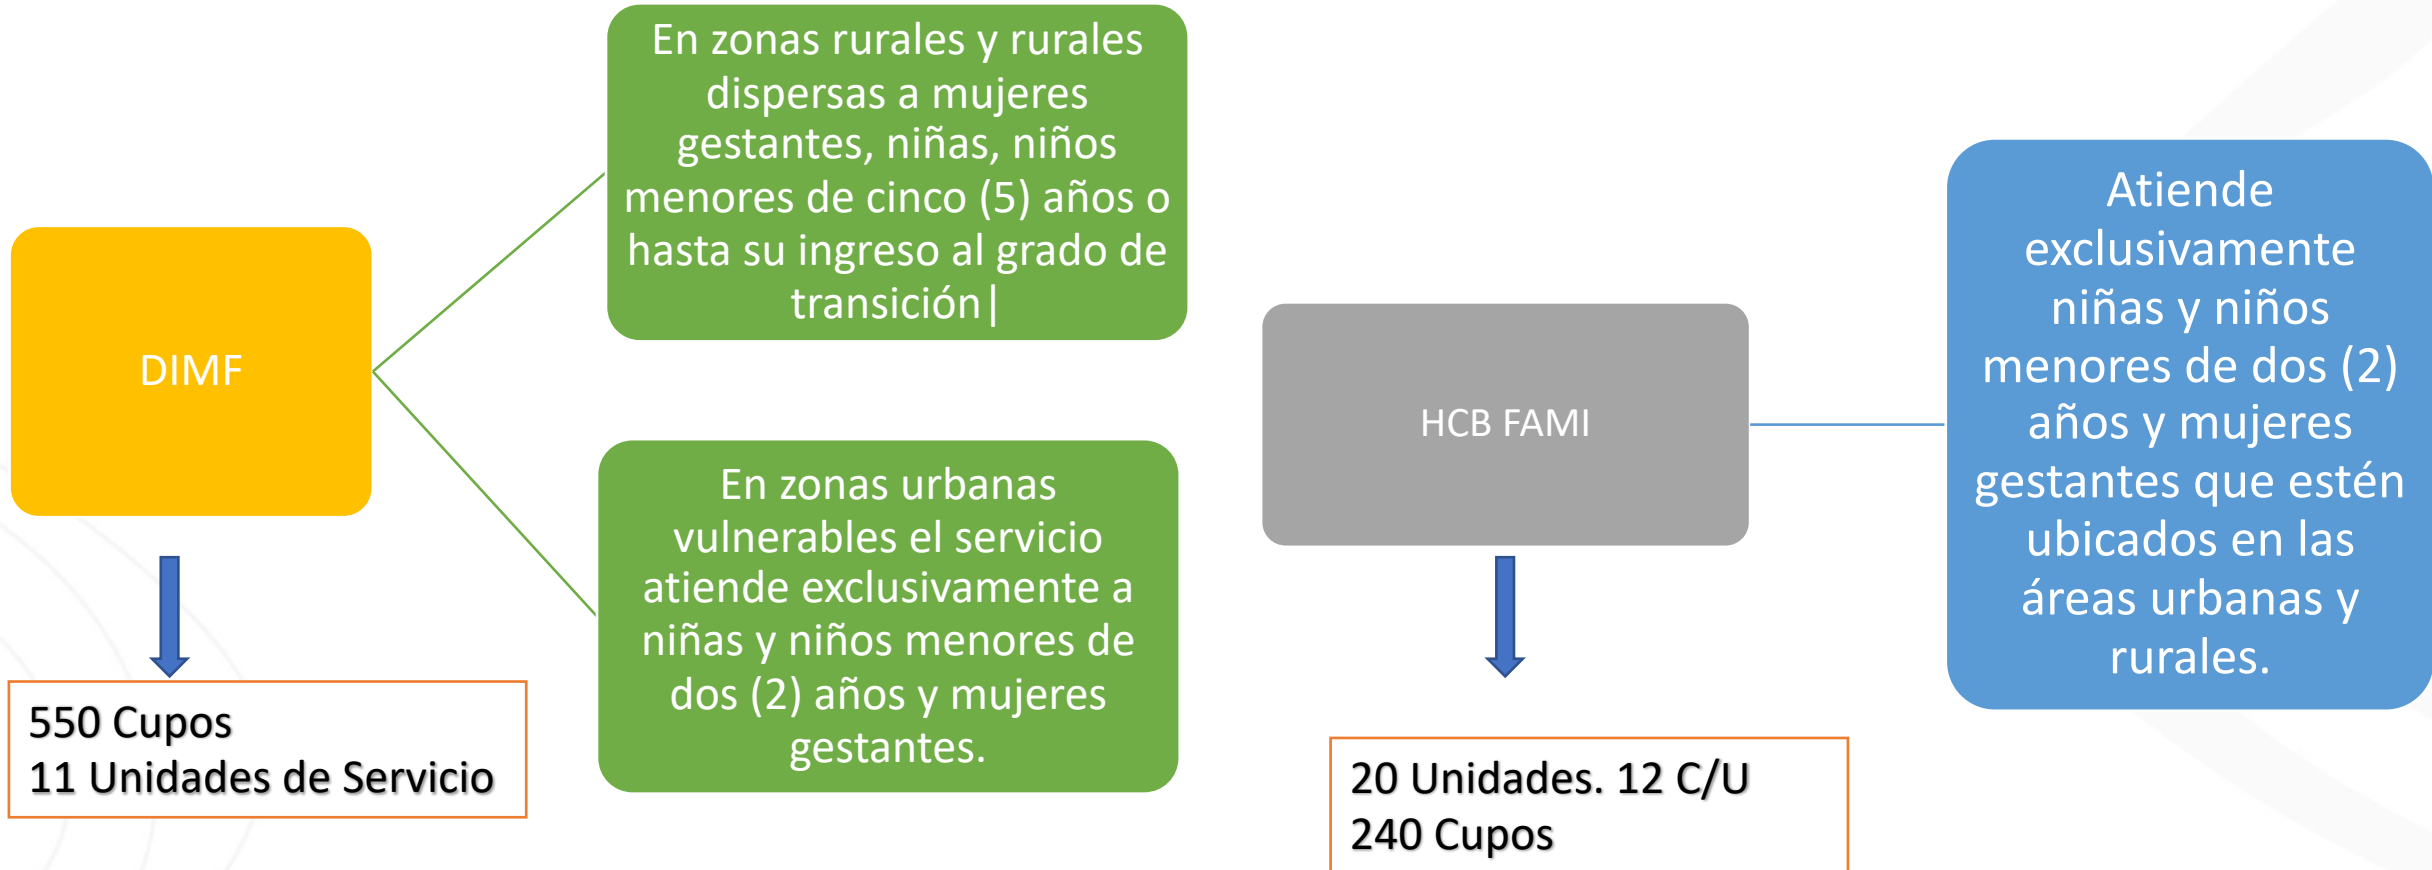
DIMF

En zonas rurales y rurales dispersas a mujeres gestantes, niñas, niños menores de cinco (5) años o hasta su ingreso al grado de transición|

En zonas urbanas vulnerables el servicio atiende exclusivamente a niñas y niños menores de dos (2) años y mujeres gestantes.

550 Cupos
11 Unidades de Servicio

HCB FAMI

Atiende exclusivamente niñas y niños menores de dos (2) años y mujeres gestantes que estén ubicados en las áreas urbanas y rurales.

20 Unidades. 12 C/U
240 Cupos